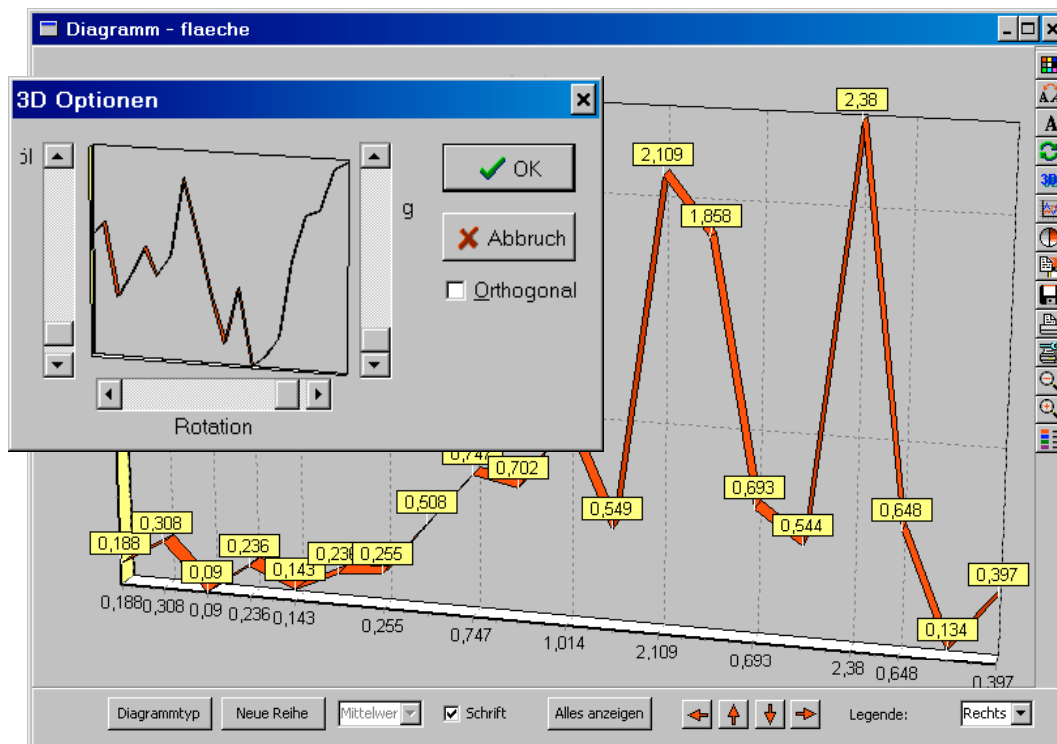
Diagramm - flaeche

3D Optionen

ól

g

OK

Abbruch

Orthogonal

Rotation

2,38
2,109
1,858
0,74
0,702
0,508
0,549
0,693
0,544
0,648
0,308
0,188
0,236
0,09
0,143
0,23
0,255
0,134
0,397

0,188 0,308 0,09 0,236 0,143 0,255 0,747 1,014 2,109 0,693 2,38 0,648 0,397

Diagrammtyp
Neue Reihe
Mittelwer
Schrift
Alles anzeigen
Legende:
Rechts